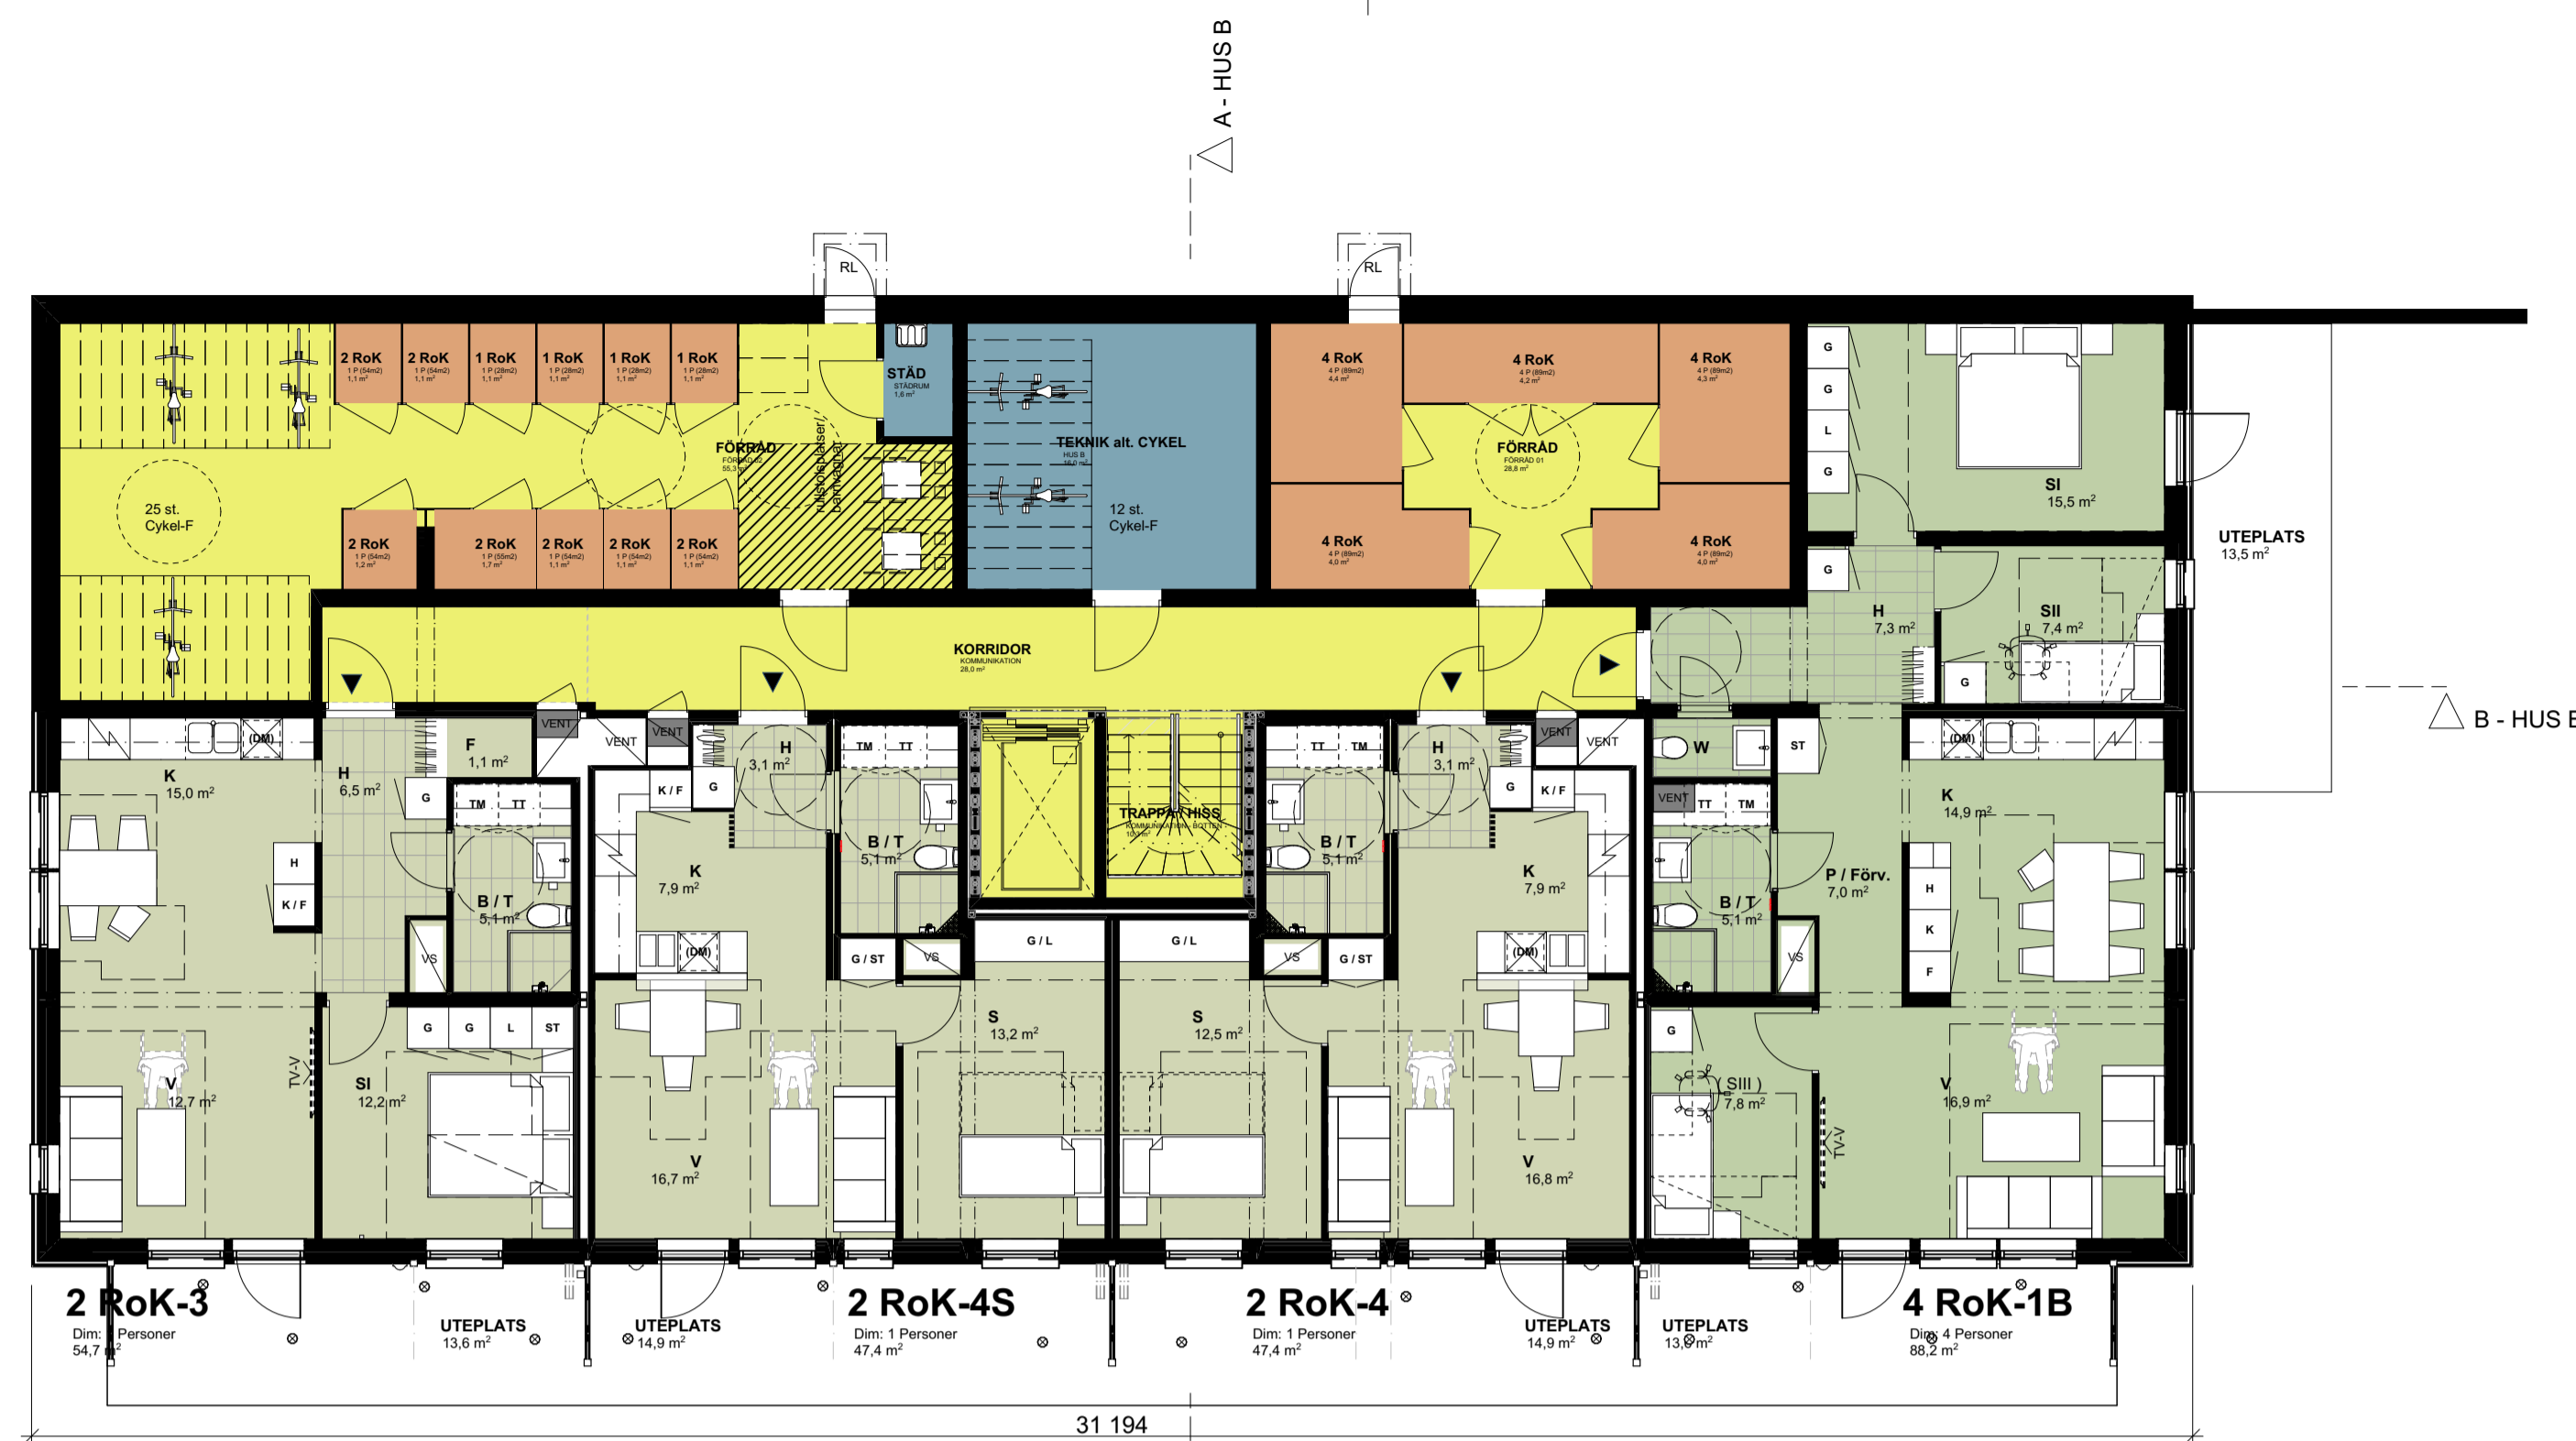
A - HUS B

RL

RL

2 RoK
1 P (54m2)
1,1 m²

2 RoK
1 P (54m2)
1,1 m²

1 RoK
1 P (28m2)
1,1 m²

1 RoK
1 P (28m2)
1,1 m²

1 RoK
1 P (28m2)
1,1 m²

1 RoK
1 P (28m2)
1,1 m²

STÄD
STÄDRUM
1,6 m²

TEKNIK alt. CYKEL
HUS B
16,0 m²

12 st.
Cykel-F

4 RoK
4 P (89m2)
4,4 m²

4 RoK
4 P (89m2)
4,2 m²

4 RoK
4 P (89m2)
4,3 m²

FÖRRÅD
FÖRRÅD 01
28,8 m²

4 RoK
4 P (89m2)
4,0 m²

4 RoK
4 P (89m2)
4,0 m²

25 st.
Cykel-F

FÖRRÅD
FÖRRÅD 02
55,3 m²

rullstolsplatser/
barnvagnar

2 RoK
1 P (54m2)
1,2 m²

2 RoK
1 P (55m2)
1,7 m²

2 RoK
1 P (54m2)
1,1 m²

2 RoK
1 P (54m2)
1,1 m²

2 RoK
1 P (54m2)
1,1 m²

G
G
L
G

SI
15,5 m²

UTEPLATS
13,5 m²

G

H
7,3 m²

SII
7,4 m²

G

KORRIDOR
KOMMUNIKATION
28,0 m²

B - HUS B

VENT
VENT
VENT
VENT
VENT
VENT

(DM)

K
15,0 m²

H
6,5 m²

F
1,1 m²

G

TM TT

H
K / F

B / T
5,1 m²

VS

H
3,1 m²

K / F
G

K
7,9 m²

(DM)

TM TT

B / T
5,1 m²

G / ST
VS

TRAPPA / HISS
KOMMUNIKATION, BOTTEN
10,0 m²

G / L
G / L

TT TM

B / T
5,1 m²

VS
G / ST

H
3,1 m²

G
K / F

K
7,9 m²

(DM)

W
ST

TT TM

B / T
5,1 m²

VS

P / Förv.
7,0 m²

(DM)

K
14,9 m²

H
K
F

G G L ST

V
12,7 m²

TV-V

SI
12,2 m²

V
16,7 m²

S
13,2 m²

S
12,5 m²

V
16,8 m²

G

( SIII )
7,8 m²

TV-V

V
16,9 m²

2 RoK-3
Dim: 1 Personer
54,7 m²

UTEPLATS
13,6 m²

UTEPLATS
14,9 m²

2 RoK-4S
Dim: 1 Personer
47,4 m²

2 RoK-4
Dim: 1 Personer
47,4 m²

UTEPLATS
14,9 m²

UTEPLATS
13,6 m²

4 RoK-1B
Dim: 4 Personer
88,2 m²

31 194